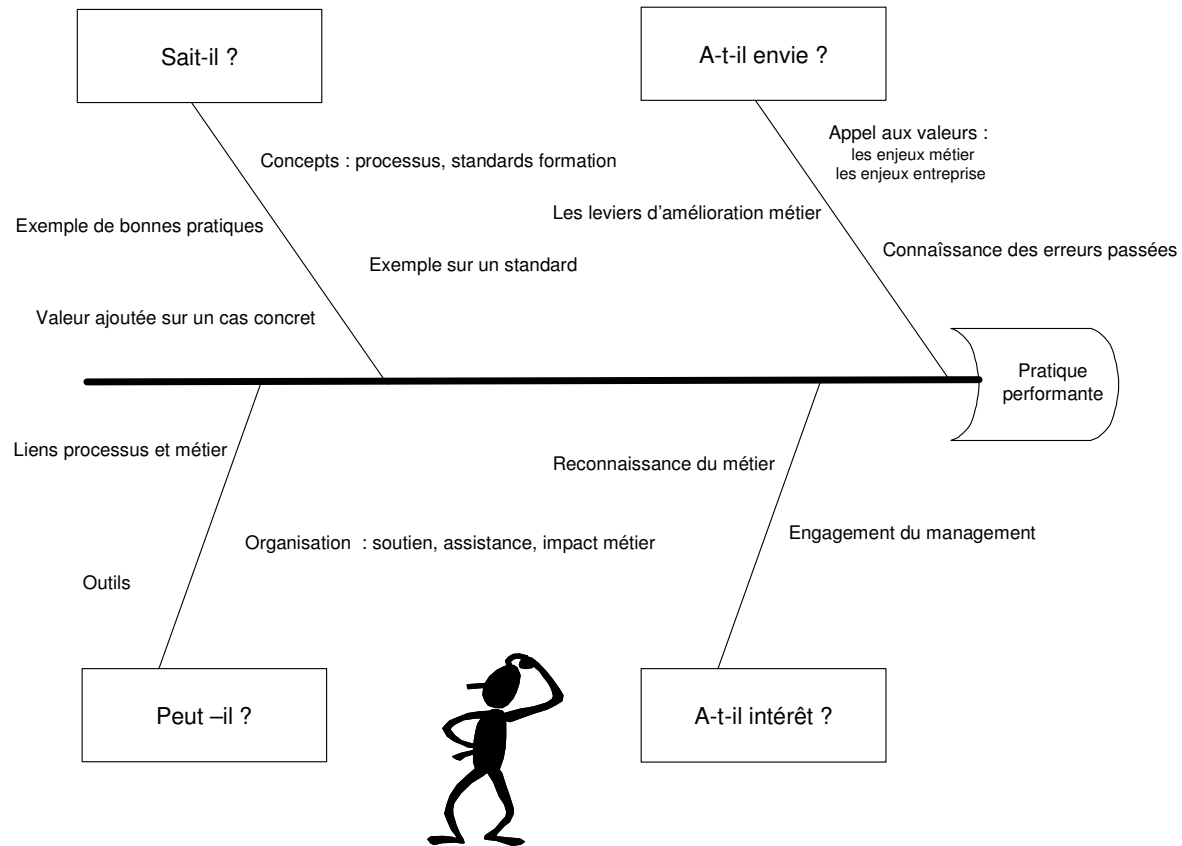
Sait-il ?

A-t-il envie ?

Concepts : processus, standards formation

Appel aux valeurs :
les enjeux métier
les enjeux entreprise

Exemple de bonnes pratiques

Les leviers d'amélioration métier

Exemple sur un standard

Connaîssance des erreurs passées

Valeur ajoutée sur un cas concret

Pratique performante

Liens processus et métier

Reconnaissance du métier

Organisation : soutien, assistance, impact métier

Engagement du management

Outils

Peut –il ?

A-t-il intérêt ?